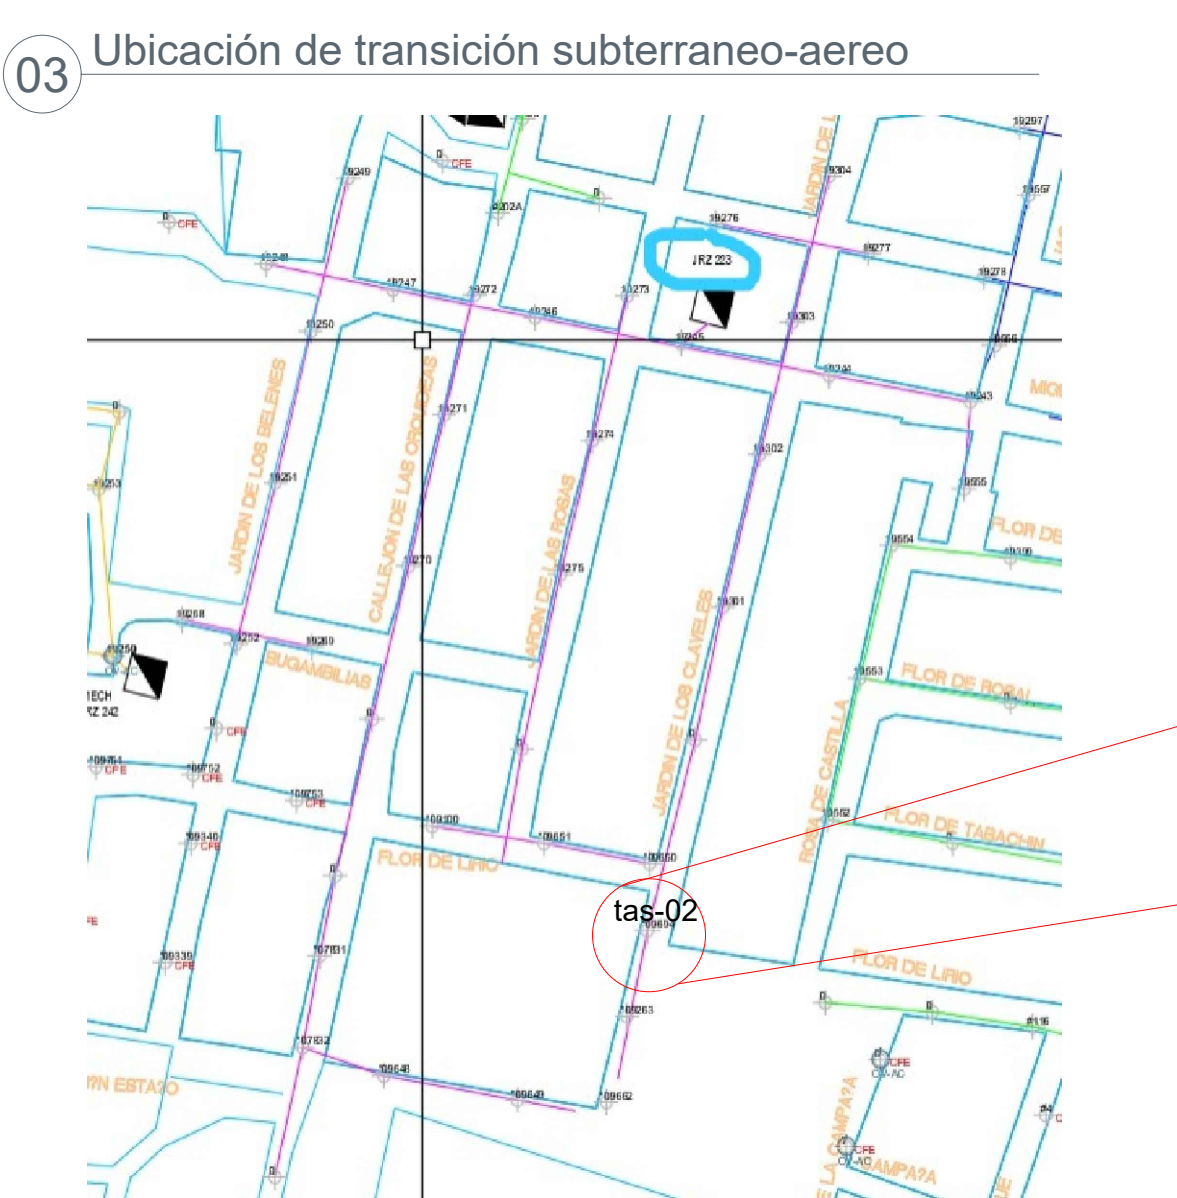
03 Ubicación de transición subterraneo-aereo

19297
CFE
19249
19304
JARDIN DE L
19557
CFE
19202A
19276
JRZ 223
19277
19248
19247
19272
19273
19278
19246
19303
19250
19245
19656
19244
MIG
19243
19271
JARDIN DE LOS BELENES
CALLEJON DE LAS ORQUIDEAS
19274
19302
19253
19251
19555
FLOR DE
19554
JARDIN DE LAS ROSAS
19270
19275
JARDIN DE LOS CLAVELES
19301
19268
19252
19269
19250
BUGAMBILIAS
19553
FLOR DE ROSAL
IECH
RZ 242
CFE
ROSA DE CASTILLA
109751 CFE
109752 CFE
109753 CFE
109340 CFE
109100
109651
19552
FLOR DE TABACHIN
FLOR DE LIRIO
109650
tas-02
109604
109339 CFE
107181
FLOR DE LIRIO
109263
107832
CFE
109648
109649
109652
?N ESTA?O
LA CAMPA?A
CAMPA?A
CFE